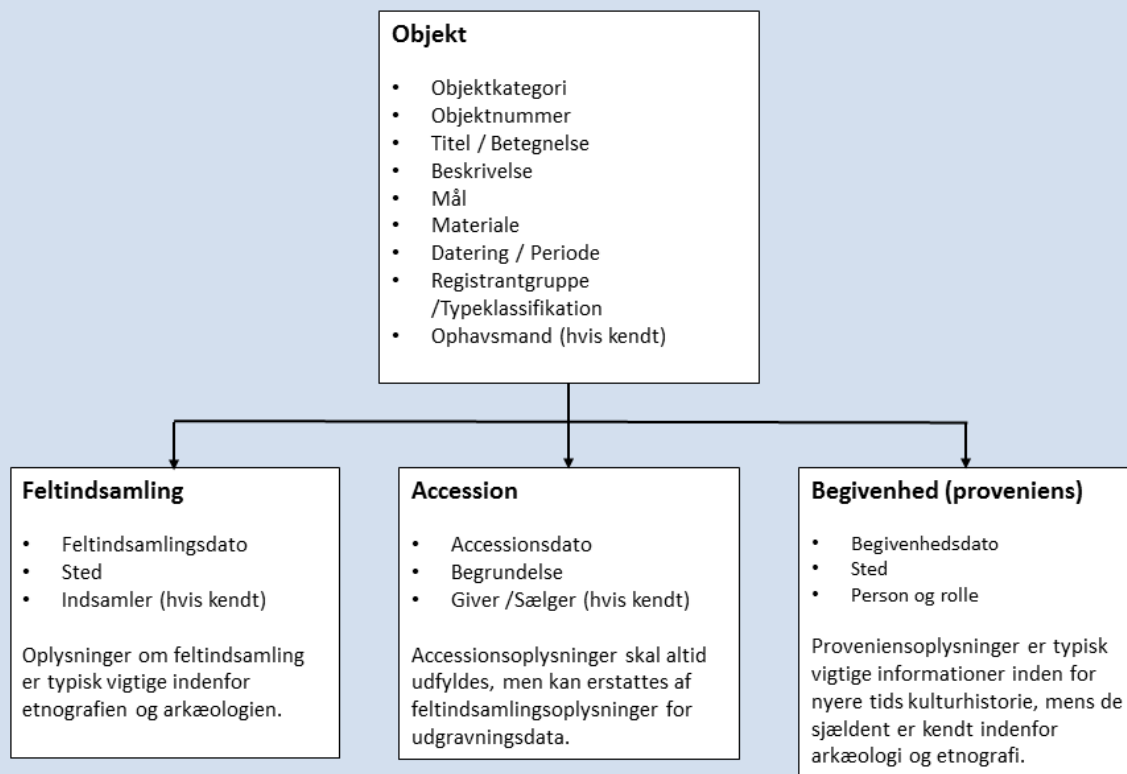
**Objekt**

- Objektkategori
- Objektnummer
- Titel / Betegnelse
- Beskrivelse
- Mål
- Materiale
- Datering / Periode
- Registrantgruppe /Typeklassifikation
- Ophavsmand (hvis kendt)

**Feltindsamling**

- Feltindsamlingsdato
- Sted
- Indsamler (hvis kendt)

Oplysninger om feltindsamling er typisk vigtige indenfor etnografien og arkæologien.

**Accession**

- Accessionsdato
- Begrundelse
- Giver /Sælger (hvis kendt)

Accessionsoplysninger skal altid udfyldes, men kan erstattes af feltindsamlingsoplysninger for udgravningsdata.

**Begivenhed (proveniens)**

- Begivenhedsdato
- Sted
- Person og rolle

Proveniensoplysninger er typisk vigtige informationer inden for nyere tids kulturhistorie, mens de sjældent er kendt indenfor arkæologi og etnografi.